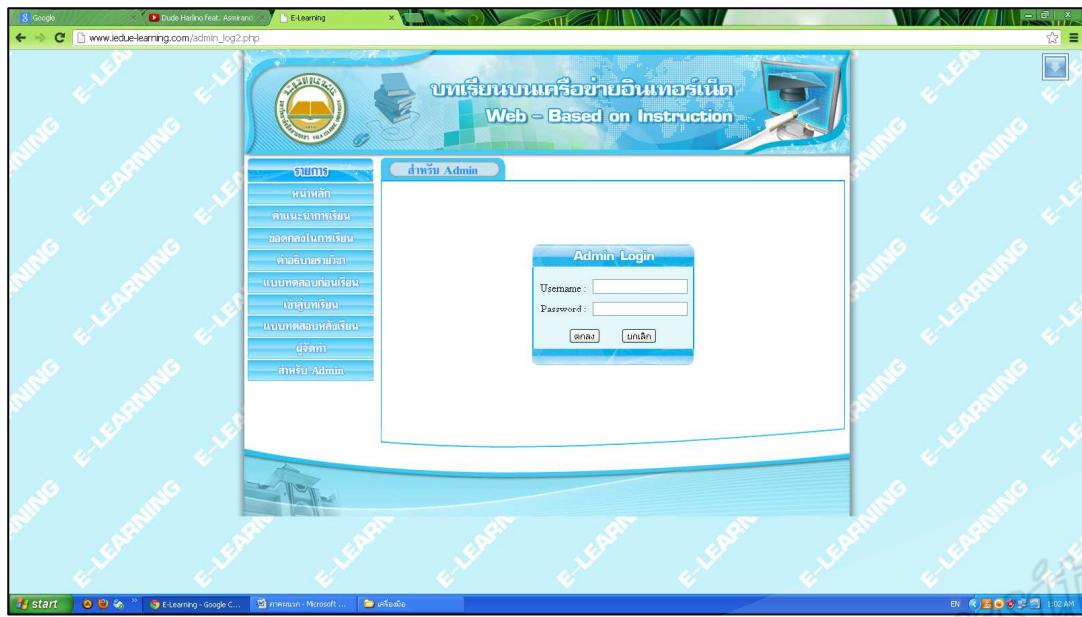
Google
Dude Harlino feat. Asmirand
E-Learning
www.iedue-learning.com/admin_log2.php

บทเรียนบนเครือข่ายอินเทอร์เน็ต
Web - Based on Instruction

รายการ
หน้าหลัก
คำแนะนำการเรียน
ข้อตกลงในการเรียน
คำอธิบายรายวิชา
แบบทดสอบก่อนเรียน
เข้าสู่บทเรียน
แบบทดสอบหลังเรียน
ผู้จัดทำ
สำหรับ Admin

สำหรับ Admin

Admin Login
Username :
Password :
ตกลง
ยกเลิก

E-LEARNING

start
E-Learning - Google C...
ภาคผนวก - Microsoft ...
เครื่องมือ
EN
1:02 AM